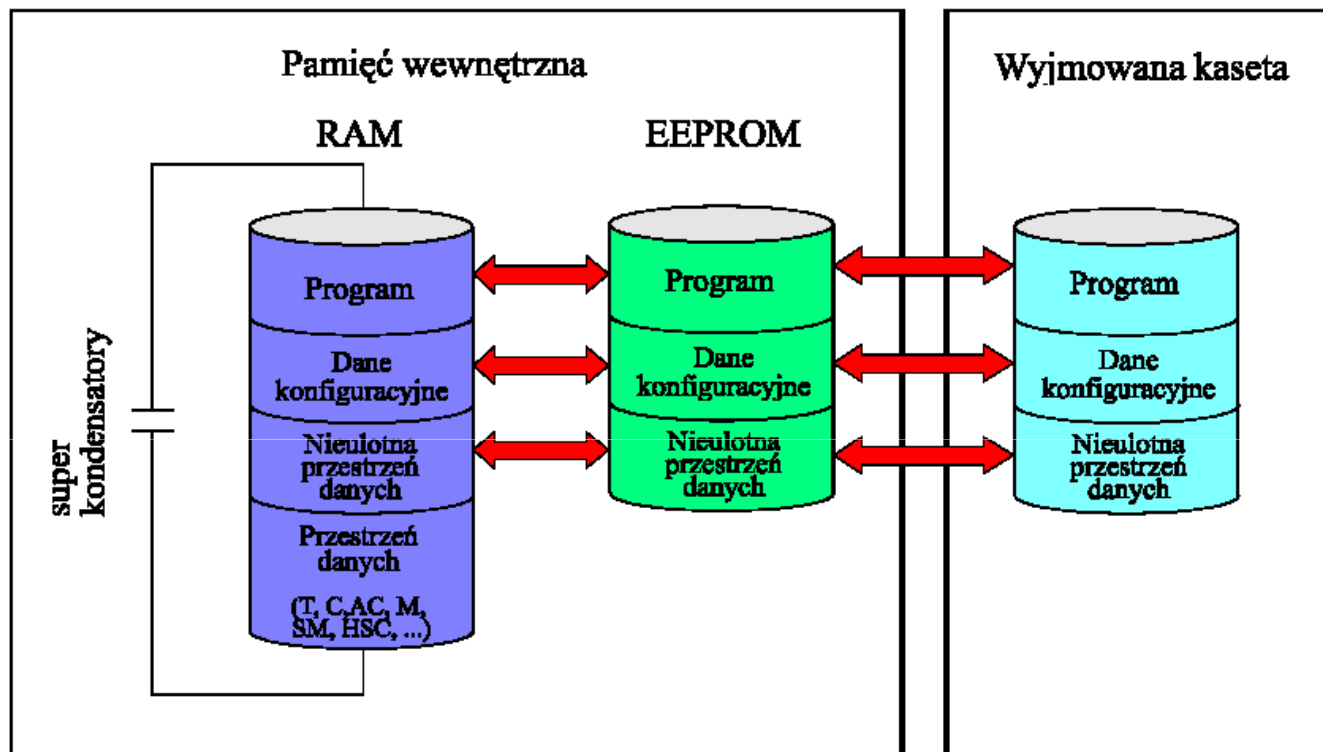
Pamięć wewnętrzna

Wyjmowana kaseta

RAM

EEPROM

super kondensatory

Program

Dane konfiguracyjne

Nieulotna przestrzeń danych

Przestrzeń danych

(T, C,AC, M, SM, HSC, ...)

Program

Dane konfiguracyjne

Nieulotna przestrzeń danych

Program

Dane konfiguracyjne

Nieulotna przestrzeń danych